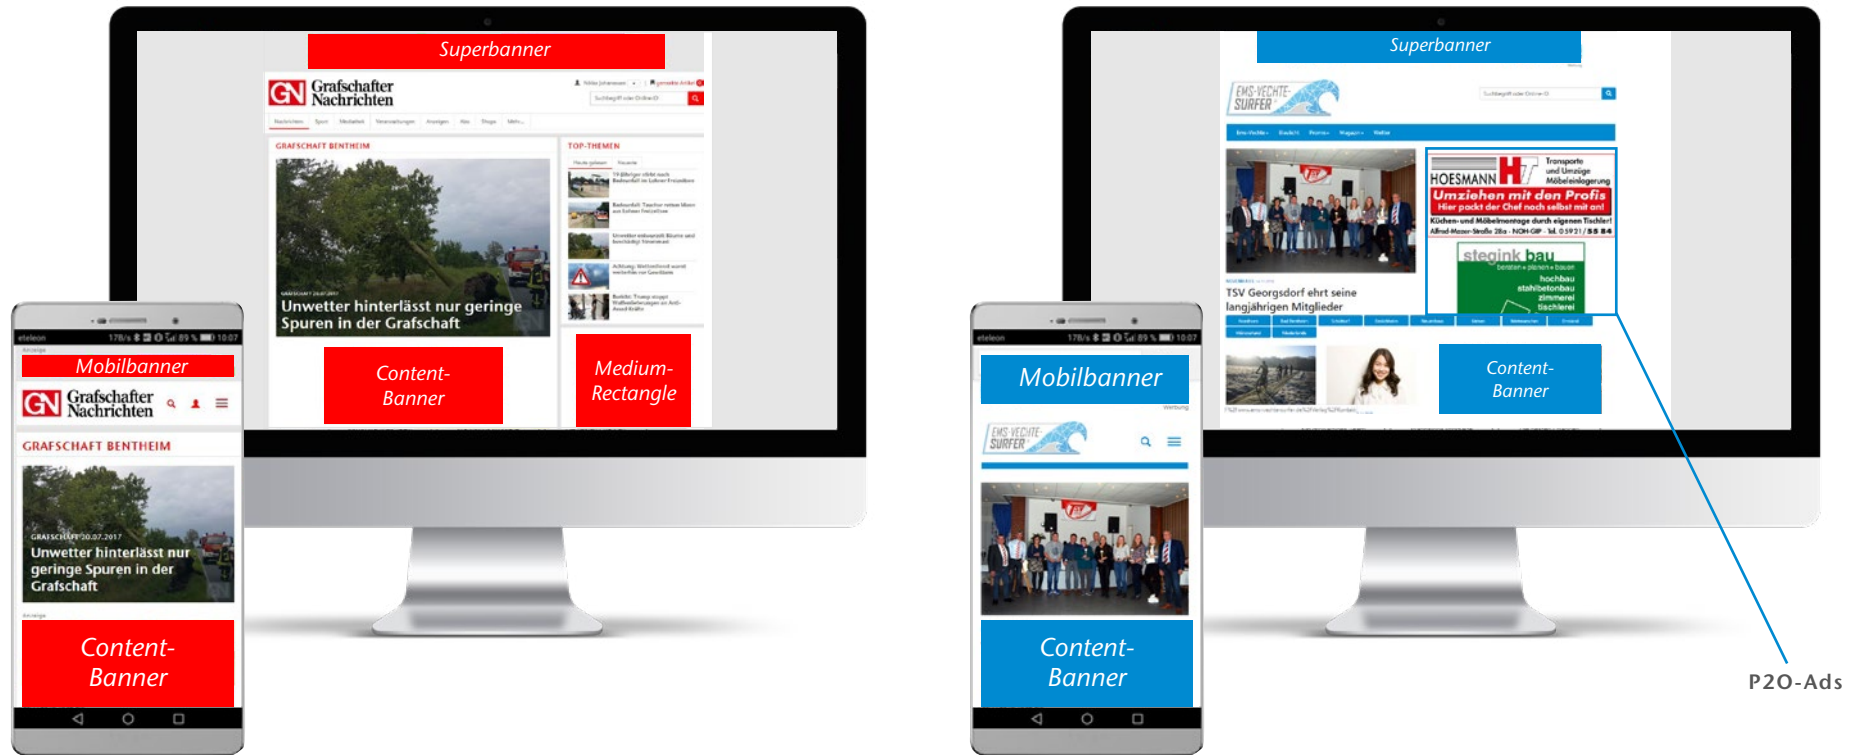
Superbanner

GN Grafschafter Nachrichten

GRAFSCHAFT BENTHEIM

TOP-THEMEN

Unwetter hinterlässt nur geringe Spuren in der Grafschaft

Content-Banner

Medium-Rectangle

eteleon

Mobilbanner

GN Grafschafter Nachrichten

GRAFSCHAFT BENTHEIM

GRAFSCHAFT 20.07.2017

Unwetter hinterlässt nur geringe Spuren in der Grafschaft

Content-Banner

Superbanner

EMS-VECHTE-SURFER

HOESMANN Transporte und Umzüge Möbeleinlagerung

Umziehen mit den Profis

Hier packt der Chef noch selbst mit an!

Küchen- und Möbelmontage durch eigenen Tischler!

Alfred-Mozer-Straße 28a · NOH-GIP · Tel. 05921/55 84

stegink bau

beraten • planen • bauen

hochbau

stahlbetonbau

zimmerei

tischlerei

TSV Georgsdorf ehrt seine langjährigen Mitglieder

Content-Banner

eteleon

Mobilbanner

Werbung

EMS-VECHTE-SURFER

Content-Banner

P2O-Ads